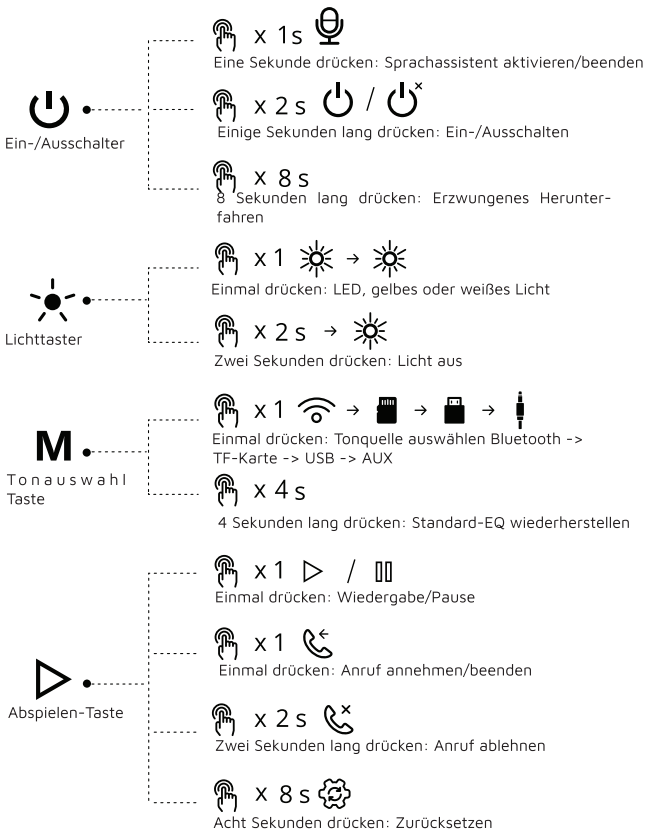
x 1s
Eine Sekunde drücken: Sprachassistent aktivieren/beenden

Ein-/Ausschalter

x 2 s /
Einige Sekunden lang drücken: Ein-/Ausschalten

x 8 s
8 Sekunden lang drücken: Erzwungenes Herunterfahren

x 1 →
Einmal drücken: LED, gelbes oder weißes Licht

Lichttaster

x 2 s →
Zwei Sekunden drücken: Licht aus

M

Tonauswahl Taste

x 1 → → →
Einmal drücken: Tonquelle auswählen Bluetooth -> TF-Karte -> USB -> AUX

x 4 s
4 Sekunden lang drücken: Standard-EQ wiederherstellen

x 1 /
Einmal drücken: Wiedergabe/Pause

x 1
Einmal drücken: Anruf annehmen/beenden

Abspielen-Taste

x 2 s
Zwei Sekunden lang drücken: Anruf ablehnen

x 8 s
Acht Sekunden drücken: Zurücksetzen